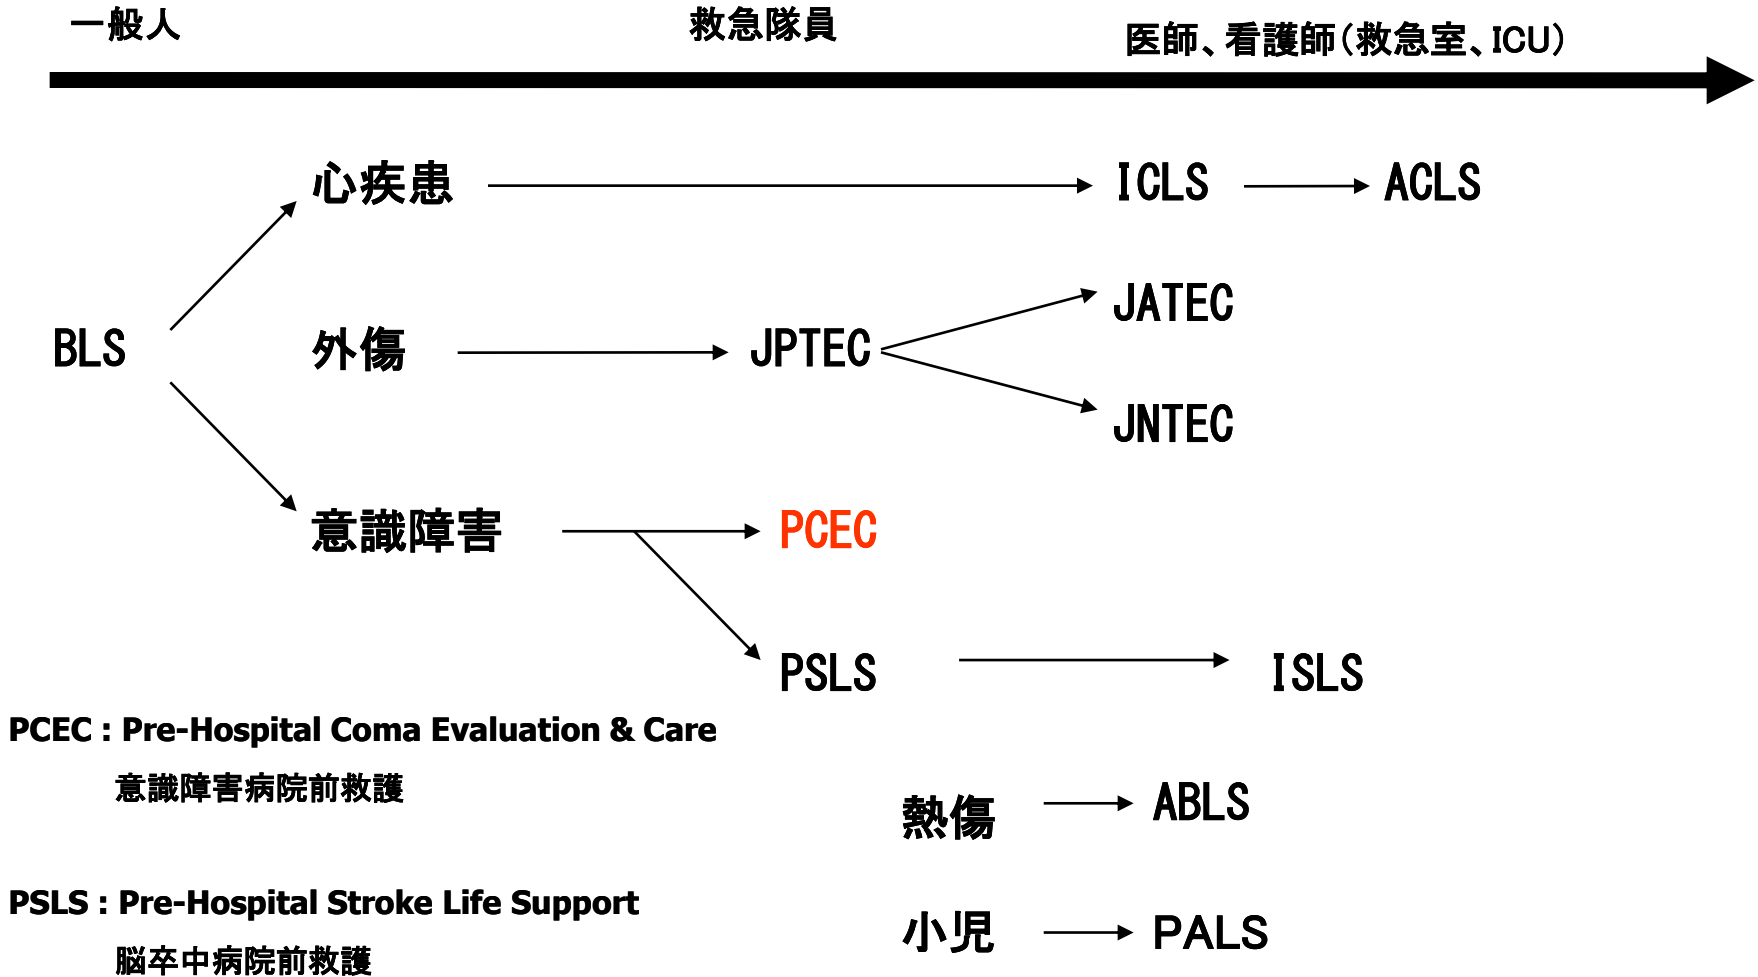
一般人

救急隊員

医師、看護師(救急室、ICU)

心疾患

ICLS

ACLS

JATEC

BLS

外傷

JPTEC

JNTEC

意識障害

PCEC

PSLS

ISLS

PCEC : Pre-Hospital Coma Evaluation & Care

意識障害病院前救護

熱傷

ABLS

PSLS : Pre-Hospital Stroke Life Support

脳卒中病院前救護

小児

PALS